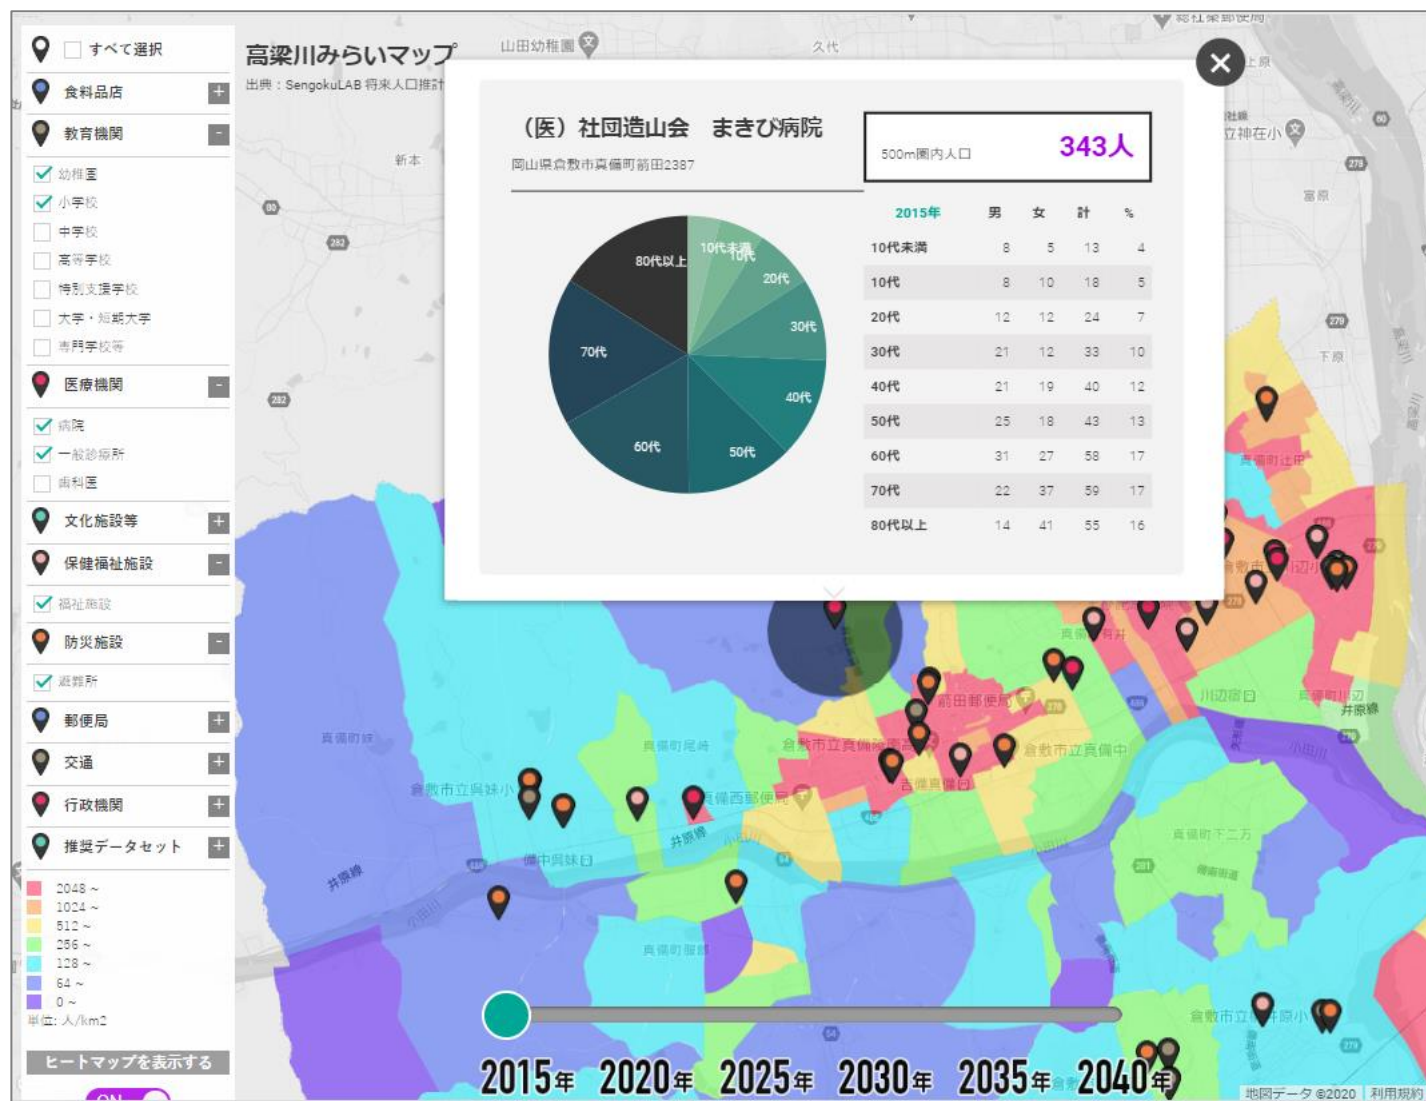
すべて選択
食料品店
教育機関
幼稚園
小学校
中学校
高等学校
特別支援学校
大学・短期大学
専門学校等
医療機関
病院
一般診療所
歯科医
文化施設等
保健福祉施設
福祉施設
防災施設
避難所
郵便局
交通
行政機関
推奨データセット

2048 ~
1024 ~
512 ~
256 ~
128 ~
64 ~
0 ~
単位: 人/km2

ヒートマップを表示する

高梁川みらいマップ
出典：SengokuLAB 将来人口推計

（医）社団造山会　まきび病院
岡山県倉敷市真備町箭田2387

500m圏内人口　343人

| 2015年 | 男 | 女 | 計 | % |
|---|---|---|---|---|
| 10代未満 | 8 | 5 | 13 | 4 |
| 10代 | 8 | 10 | 18 | 5 |
| 20代 | 12 | 12 | 24 | 7 |
| 30代 | 21 | 12 | 33 | 10 |
| 40代 | 21 | 19 | 40 | 12 |
| 50代 | 25 | 18 | 43 | 13 |
| 60代 | 31 | 27 | 58 | 17 |
| 70代 | 22 | 37 | 59 | 17 |
| 80代以上 | 14 | 41 | 55 | 16 |

80代以上
10代未満
10代
20代
30代
40代
50代
60代
70代

山田幼稚園
久代
新本
上原
立神在小
富原
下原
真備町辻田
川辺
真備町有井
箭田郵便局
倉敷市立真備陵南高
倉敷市立真備中
吉備真備
真備町尾崎
倉敷市立呉妹小
真備西郵便局
井原線
備中呉妹
真備町下二万
倉敷市立
真備町服部
井原線
真備町妹

2015年　2020年　2025年　2030年　2035年　2040年

地図データ ©2020　利用規約